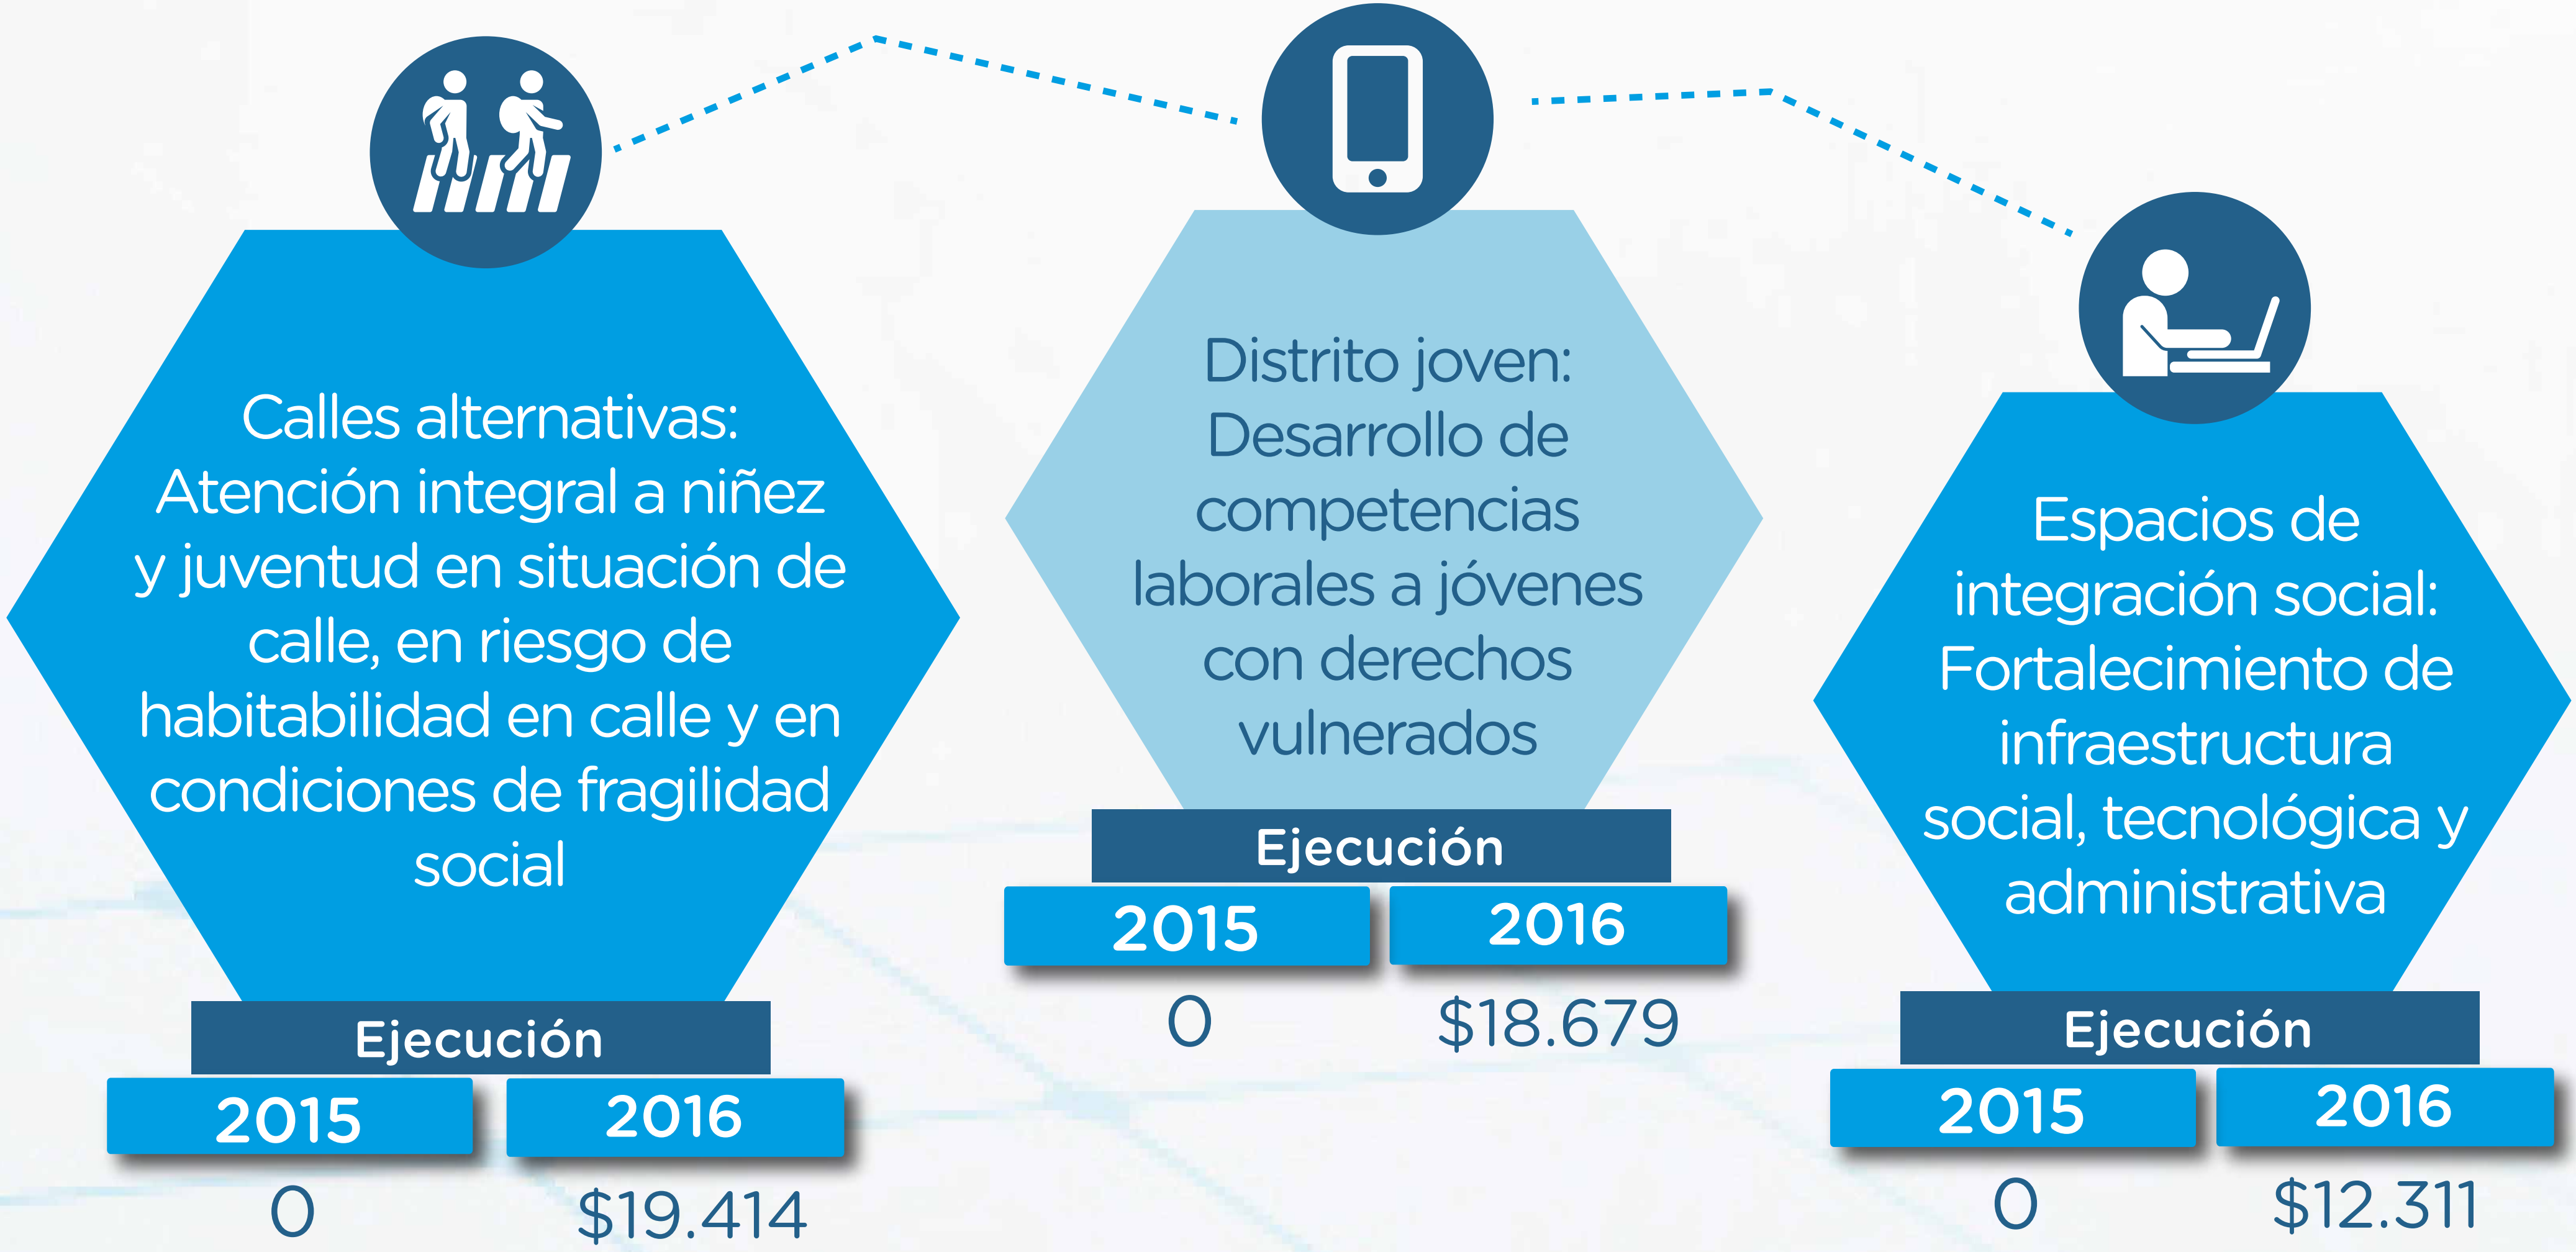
Calles alternativas: Atención integral a niñez y juventud en situación de calle, en riesgo de habitabilidad en calle y en condiciones de fragilidad social

Ejecución

| 2015 | 2016 |
|---|---|
| 0 | $19.414 |

Distrito joven: Desarrollo de competencias laborales a jóvenes con derechos vulnerados

Ejecución

| 2015 | 2016 |
|---|---|
| 0 | $18.679 |

Espacios de integración social: Fortalecimiento de infraestructura social, tecnológica y administrativa

Ejecución

| 2015 | 2016 |
|---|---|
| 0 | $12.311 |